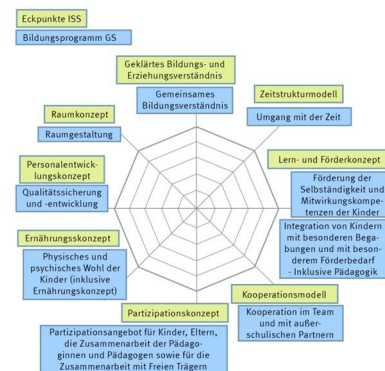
Eckpunkte ISS

Bildungsprogramm GS

Geklärtes Bildungs- und Erziehungsverständnis

Gemeinsames Bildungsverständnis

Zeitstrukturmodell

Umgang mit der Zeit

Raumkonzept

Raumgestaltung

Lern- und Förderkonzept

Förderung der Selbständigkeit und Mitwirkungskompetenzen der Kinder

Personalentwicklungskonzept

Qualitätssicherung und -entwicklung

Integration von Kindern mit besonderen Begabungen und mit besonderem Förderbedarf - Inklusive Pädagogik

Ernährungsskonzept

Physisches und psychisches Wohl der Kinder (inklusive Ernährungskonzept)

Kooperationsmodell

Kooperation im Team und mit außerschulischen Partnern

Partizipationskonzept

Partizipationsangebot für Kinder, Eltern, die Zusammenarbeit der Pädagoginnen und Pädagogen sowie für die Zusammenarbeit mit Freien Trägern